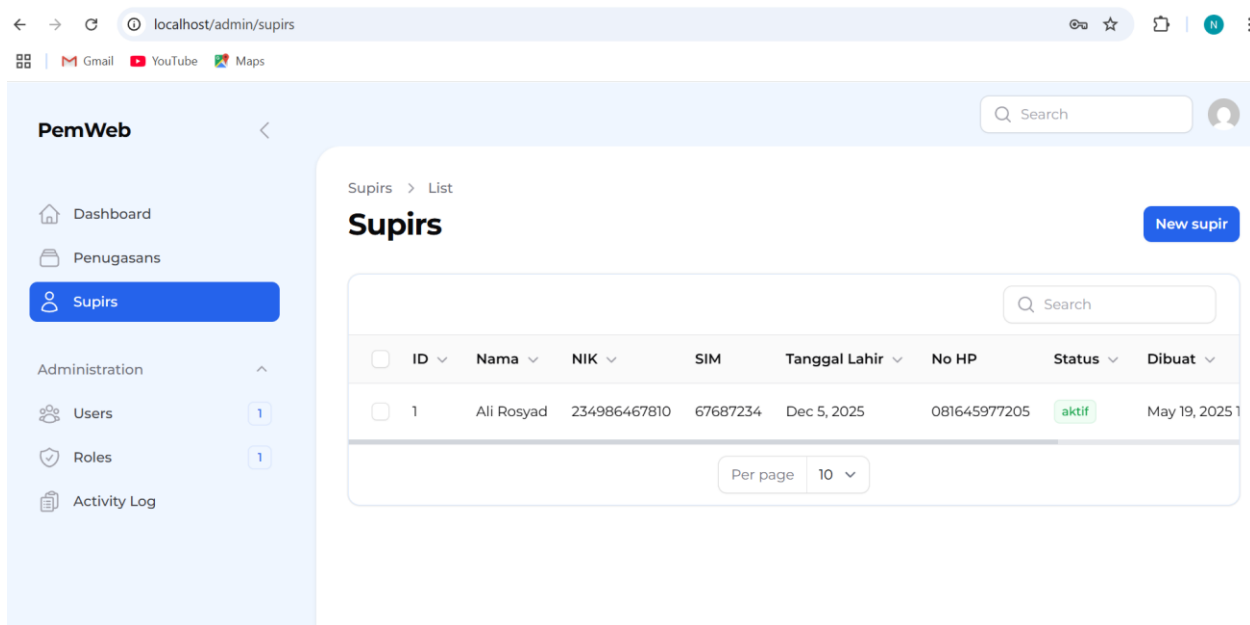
localhost/admin/supirs

Gmail YouTube Maps

N

PemWeb

Search

Dashboard

Penugasans

Supirs

Administration

Users 1

Roles 1

Activity Log

Supirs > List

Supirs

New supir

Search

| | ID | Nama | NIK | SIM | Tanggal Lahir | No HP | Status | Dibuat |
|---|---|---|---|---|---|---|---|---|
| | 1 | Ali Rosyad | 234986467810 | 67687234 | Dec 5, 2025 | 081645977205 | aktif | May 19, 2025 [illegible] |

Per page 10